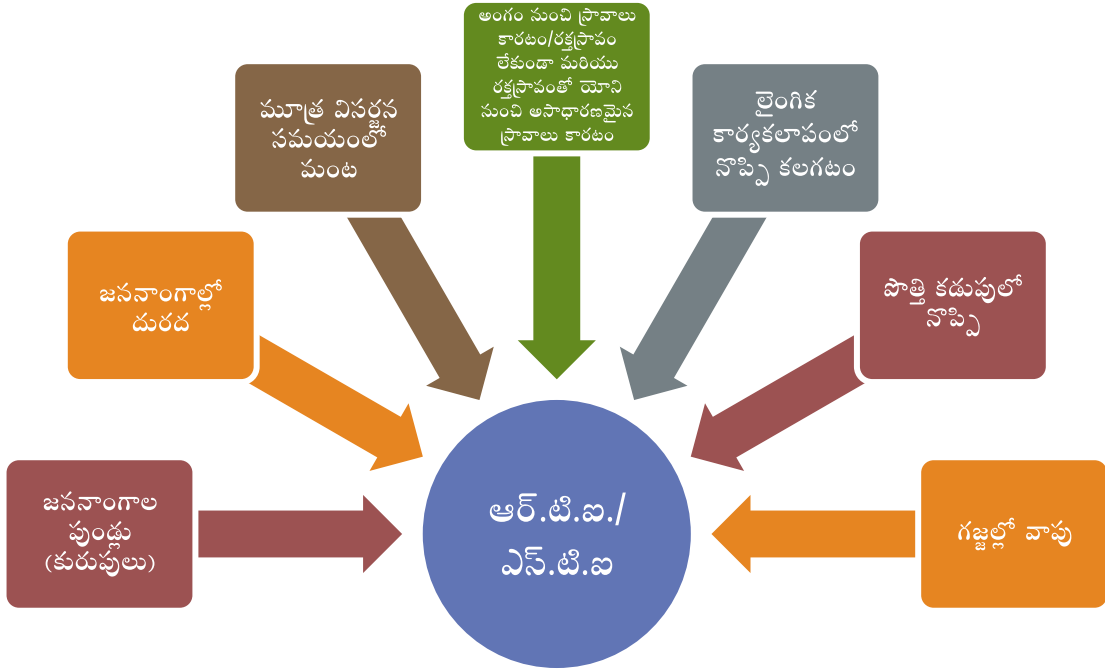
అంగం నుంచి స్రావాలు కారటం/రక్తస్రావం లేకుండా మరియు రక్తస్రావంతో యోని నుంచి అసాధారణమైన స్రావాలు కారటం

మూత్ర విసర్జన సమయంలో మంట

లైంగిక కార్యకలాపంలో నొప్పి కలగటం

జననాంగాల్లో దురద

పొత్తి కడుపులో నొప్పి

జననాంగాల పుండ్లు (కురుపులు)

ఆర్.టి.ఐ./ ఎస్.టి.ఐ

గజ్జల్లో వాపు